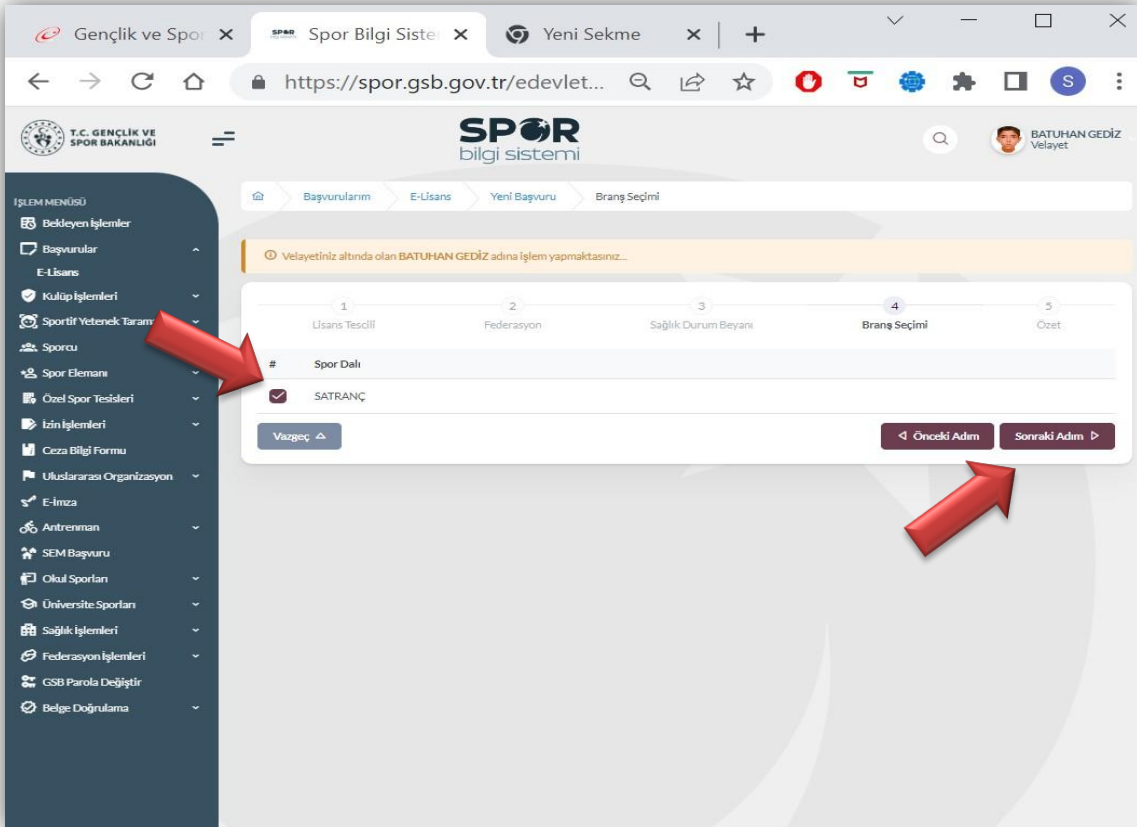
Gençlik ve Spor ✕
Spor Bilgi Sister ✕
Yeni Sekme ✕
+

https://spor.gsb.gov.tr/edevlet...

S

T.C. GENÇLİK VE SPOR BAKANLIĞI

SPOR bilgi sistemi

BATUHAN GEDİZ
Velayet

İŞLEM MENÜSÜ
Bekleyen İşlemler
Başvurular
E-Lisans
Kulüp İşlemleri
Sportif Yetenek Taram
Sporcu
Spor Elemanı
Özel Spor Tesisleri
İzin İşlemleri
Ceza Bilgi Formu
Uluslararası Organizasyon
E-imza
Antrenman
SEM Başvuru
Okul Sporları
Üniversite Sporları
Sağlık İşlemleri
Federasyon İşlemleri
GSB Parola Değiştir
Belge Doğrulama

Başvurularım > E-Lisans > Yeni Başvuru > Branş Seçimi

Velayetiniz altında olan BATUHAN GEDİZ adına işlem yapmaktasınız...

1 Lisans Tescili
2 Federasyon
3 Sağlık Durum Beyanı
4 Branş Seçimi
5 Özet

| # | Spor Dalı |
|---|---|
| ☑ | SATRANÇ |

Vazgeç
Önceki Adım
Sonraki Adım